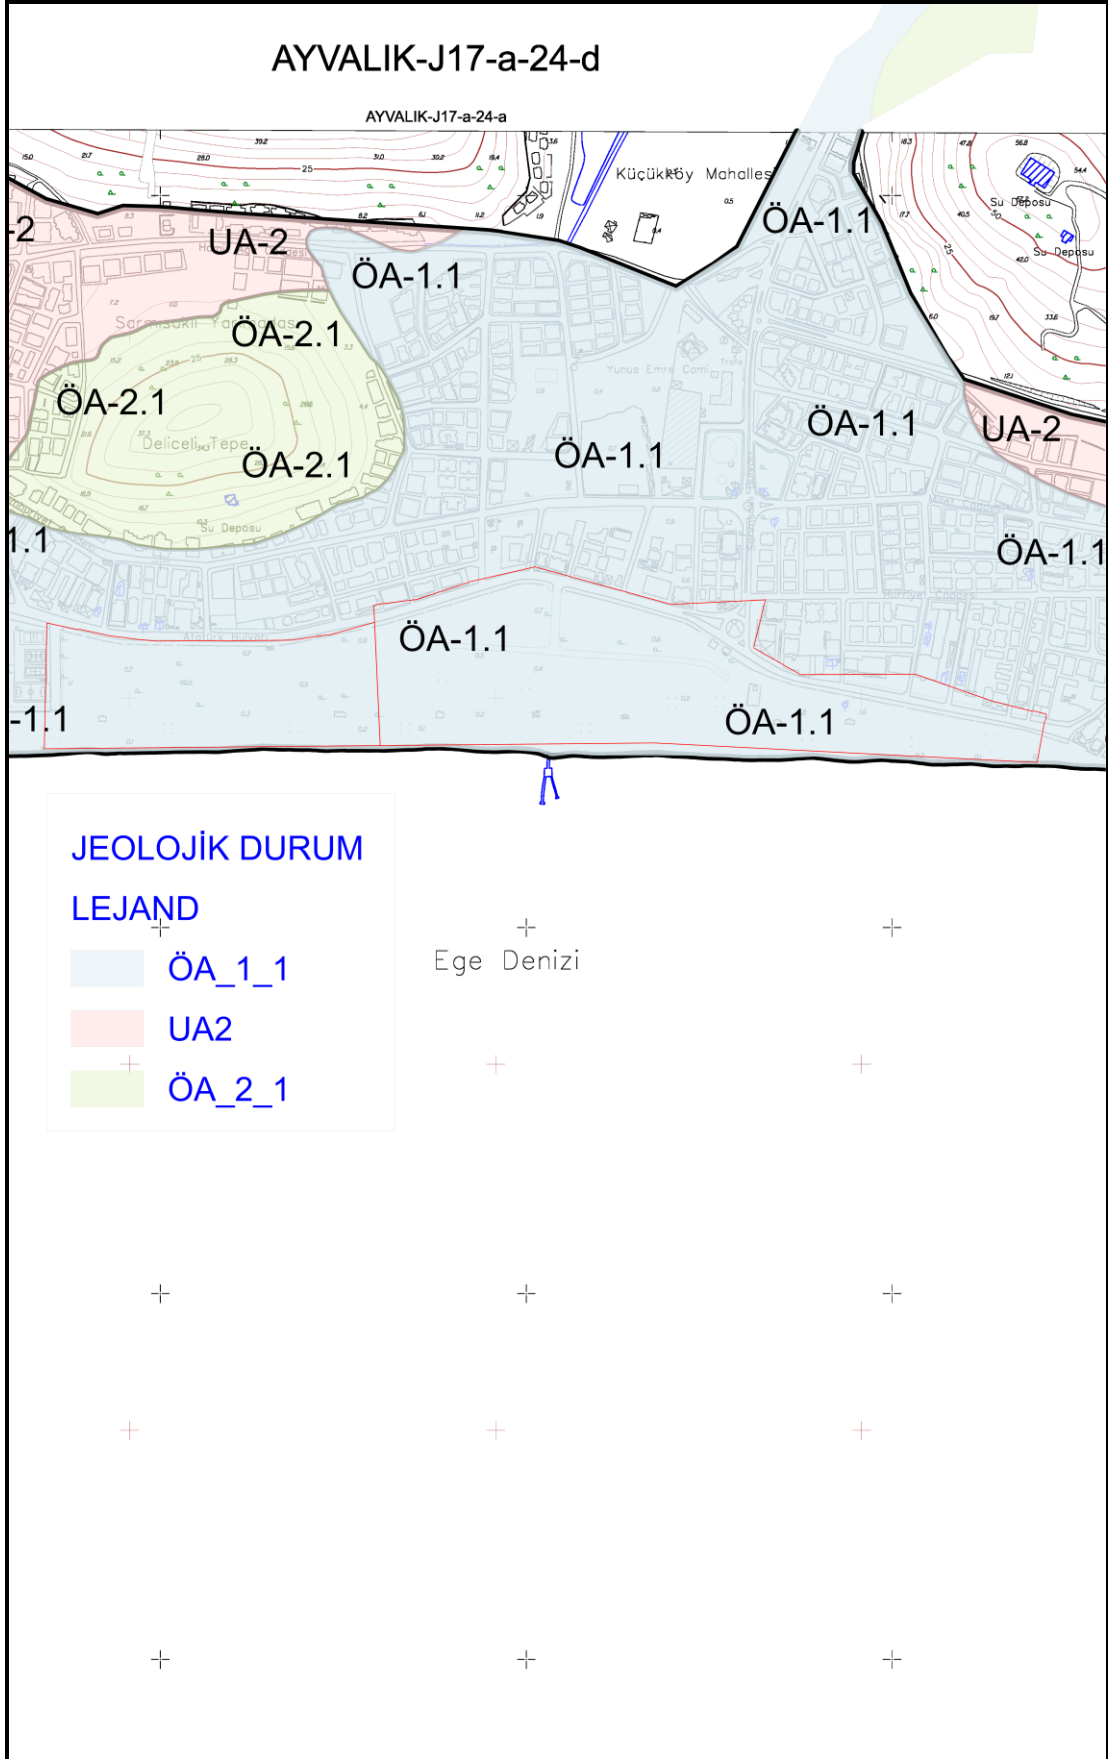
AYVALIK-J17-a-24-d

AYVALIK-J17-a-24-a

Küçükköy Mahalles

-2
UA-2
ÖA-1.1
ÖA-1.1
ÖA-2.1
ÖA-2.1
Deliceli Tepe
ÖA-2.1
Su Deposu
Su Deposu
Su Deposu
Yunus Emre Cami
ÖA-1.1
ÖA-1.1
UA-2
1.1
ÖA-1.1
ÖA-1.1
-1.1
ÖA-1.1

JEOLOJİK DURUM
LEJAND
ÖA_1_1
UA2
ÖA_2_1

Ege Denizi